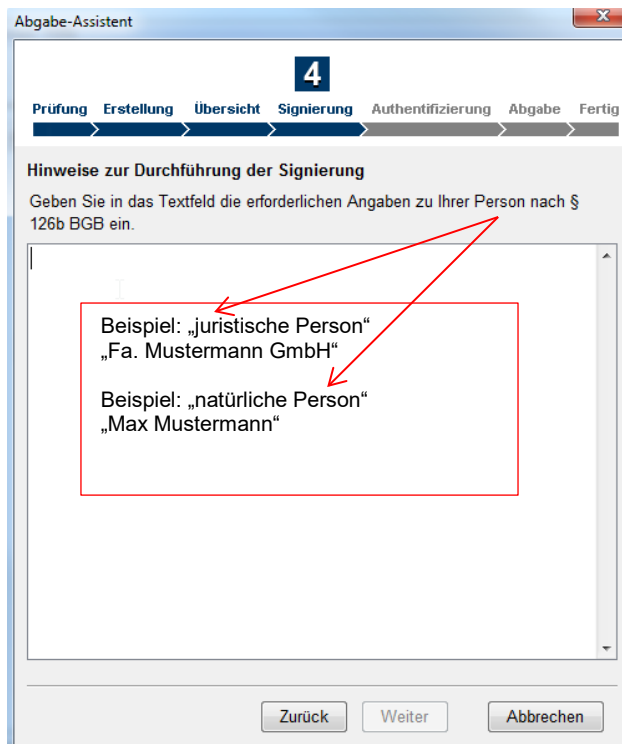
Abgabe-Assistent

4

Prüfung Erstellung Übersicht Signierung Authentifizierung Abgabe Fertig

Hinweise zur Durchführung der Signierung

Geben Sie in das Textfeld die erforderlichen Angaben zu Ihrer Person nach § 126b BGB ein.

Beispiel: „juristische Person“
„Fa. Mustermann GmbH“

Beispiel: „natürliche Person“
„Max Mustermann“

Zurück Weiter Abbrechen